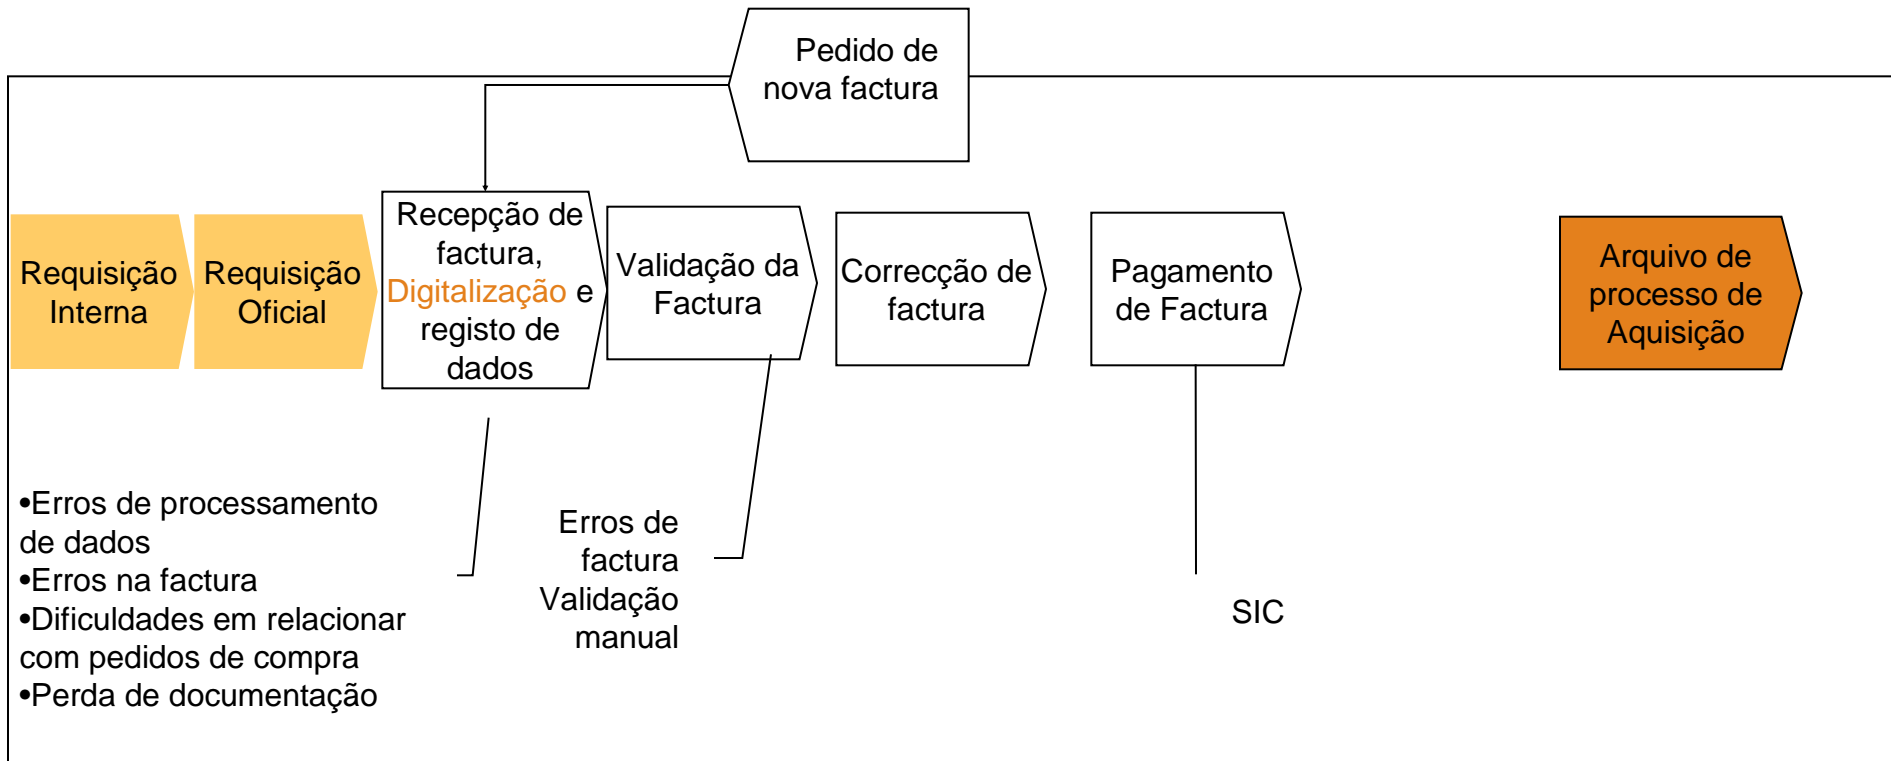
Pedido de nova factura

Requisição Interna

Requisição Oficial

Recepção de factura, Digitalização e registo de dados

Validação da Factura

Correcção de factura

Pagamento de Factura

Arquivo de processo de Aquisição

•Erros de processamento de dados
•Erros na factura
•Dificuldades em relacionar com pedidos de compra
•Perda de documentação

Erros de factura
Validação manual

SIC